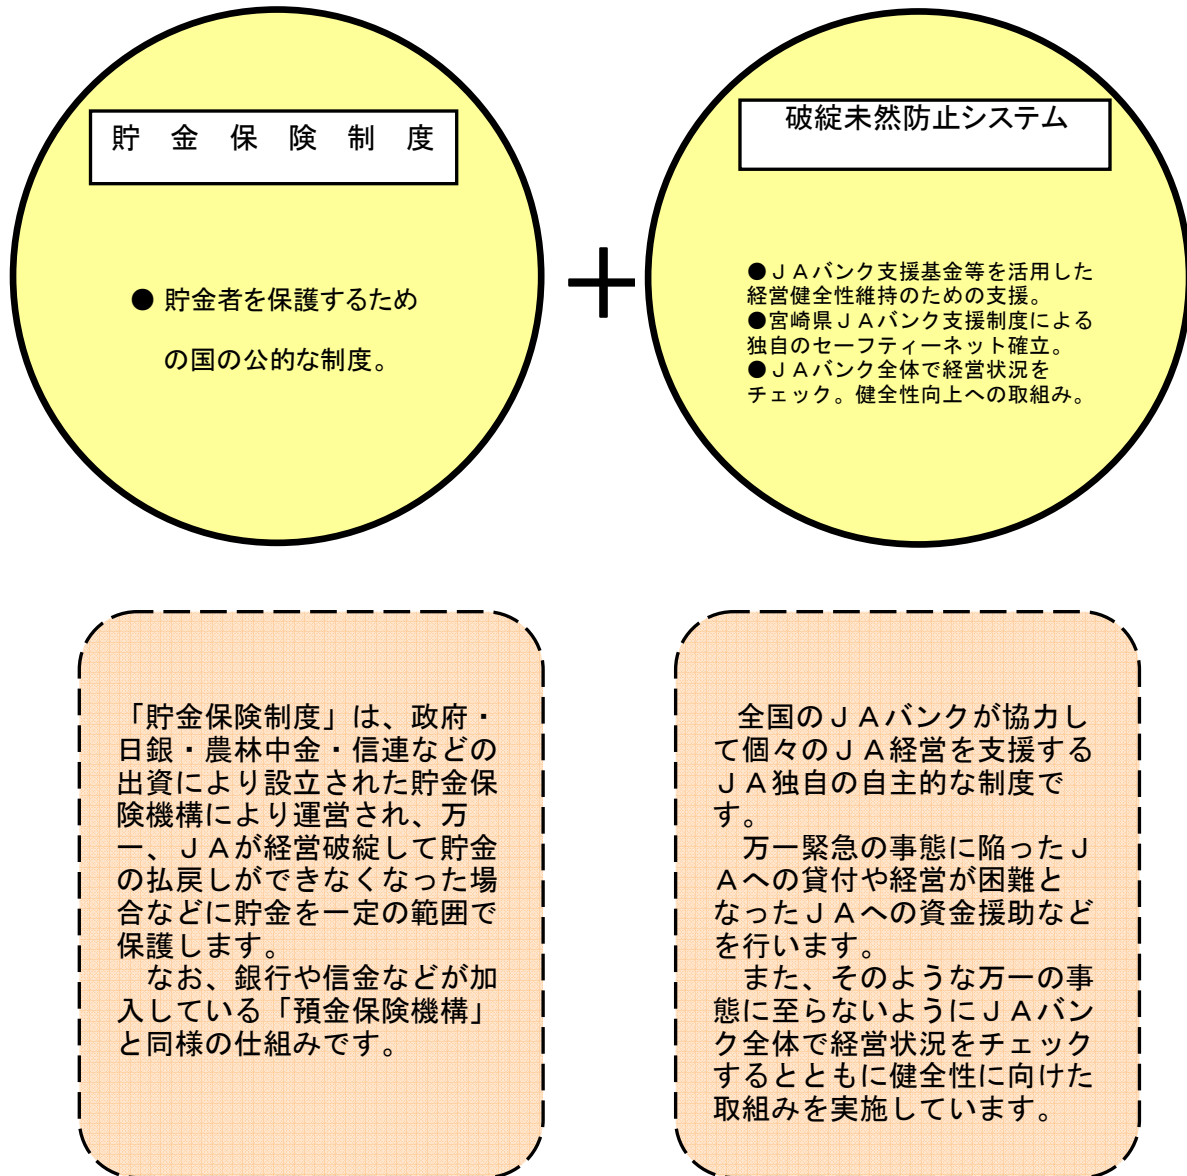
貯　金　保　険　制　度

● 貯金者を保護するための国の公的な制度。

+

破綻未然防止システム

●ＪＡバンク支援基金等を活用した経営健全性維持のための支援。
●宮崎県ＪＡバンク支援制度による独自のセーフティーネット確立。
●ＪＡバンク全体で経営状況をチェック。健全性向上への取組み。

「貯金保険制度」は、政府・日銀・農林中金・信連などの出資により設立された貯金保険機構により運営され、万一、ＪＡが経営破綻して貯金の払戻しができなくなった場合などに貯金を一定の範囲で保護します。
　なお、銀行や信金などが加入している「預金保険機構」と同様の仕組みです。

　全国のＪＡバンクが協力して個々のＪＡ経営を支援するＪＡ独自の自主的な制度です。
　万一緊急の事態に陥ったＪＡへの貸付や経営が困難となったＪＡへの資金援助などを行います。
　また、そのような万一の事態に至らないようにＪＡバンク全体で経営状況をチェックするとともに健全性に向けた取組みを実施しています。